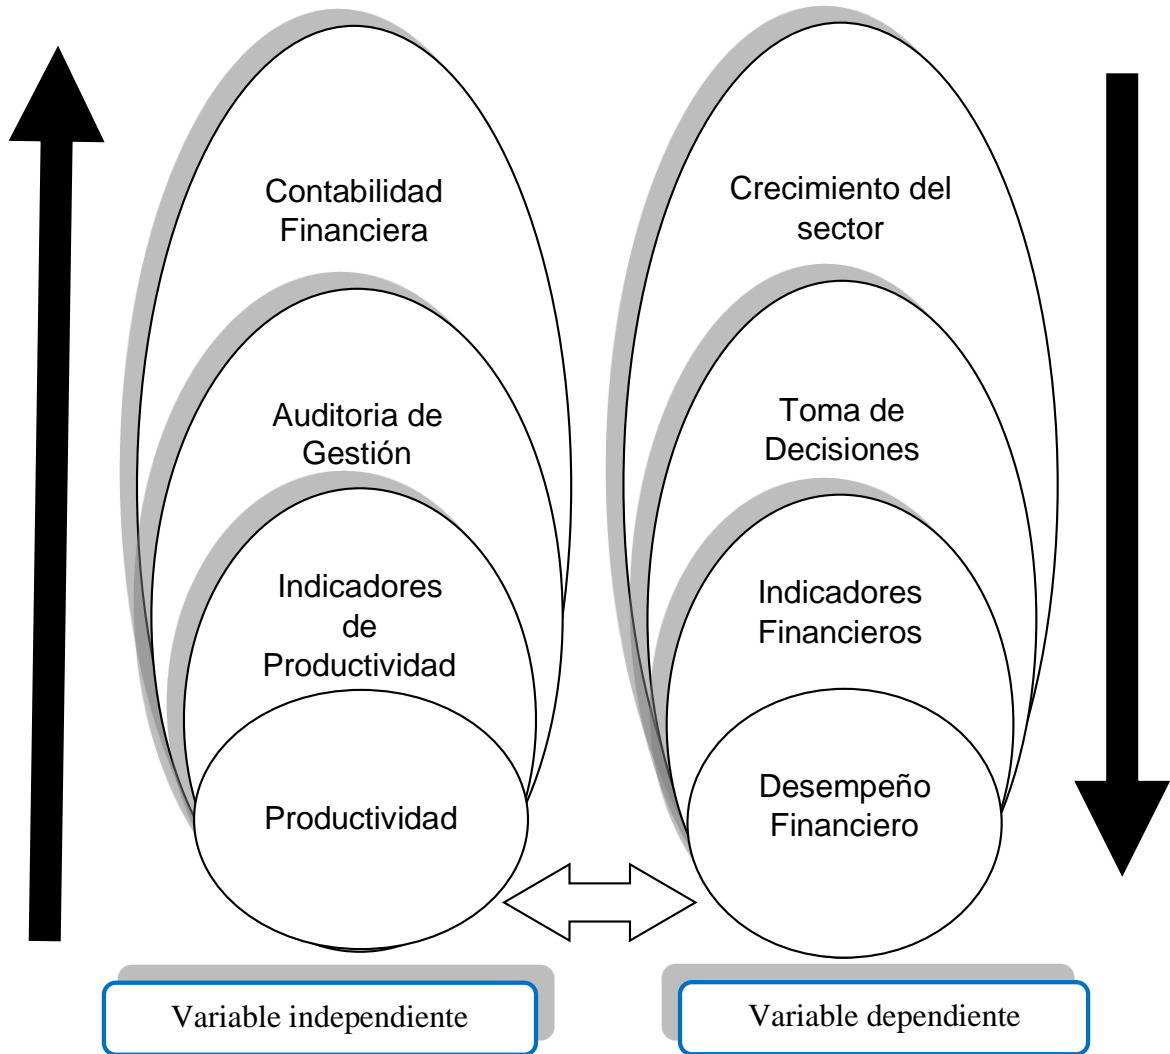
Contabilidad Financiera

Auditoria de Gestión

Indicadores de Productividad

Productividad

Crecimiento del sector

Toma de Decisiones

Indicadores Financieros

Desempeño Financiero

Variable independiente

Variable dependiente